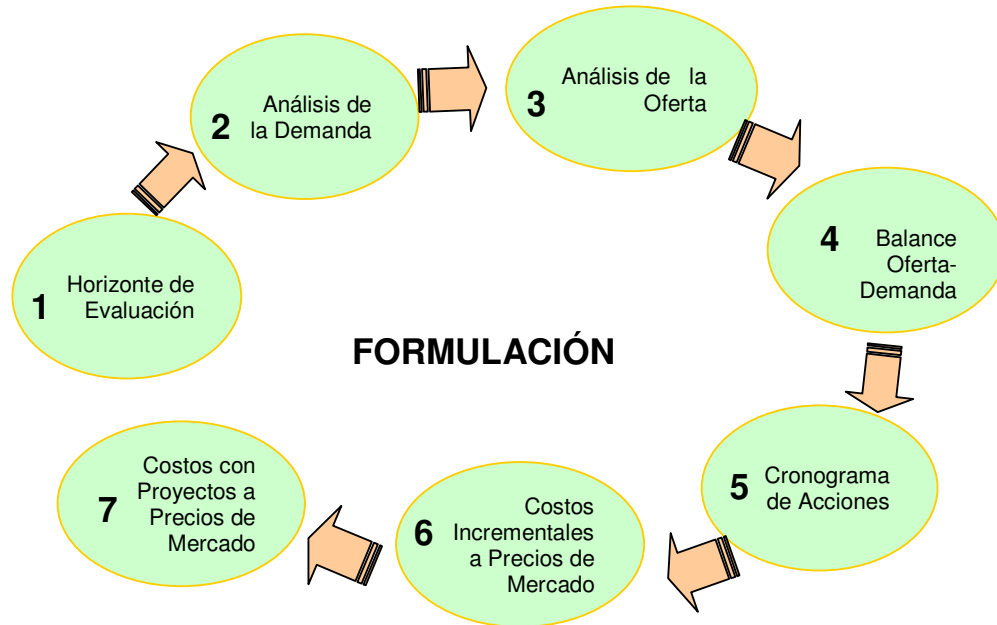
FORMULACIÓN

1 Horizonte de Evaluación

2 Análisis de la Demanda

3 Análisis de la Oferta

4 Balance Oferta-Demanda

5 Cronograma de Acciones

6 Costos Incrementales a Precios de Mercado

7 Costos con Proyectos a Precios de Mercado